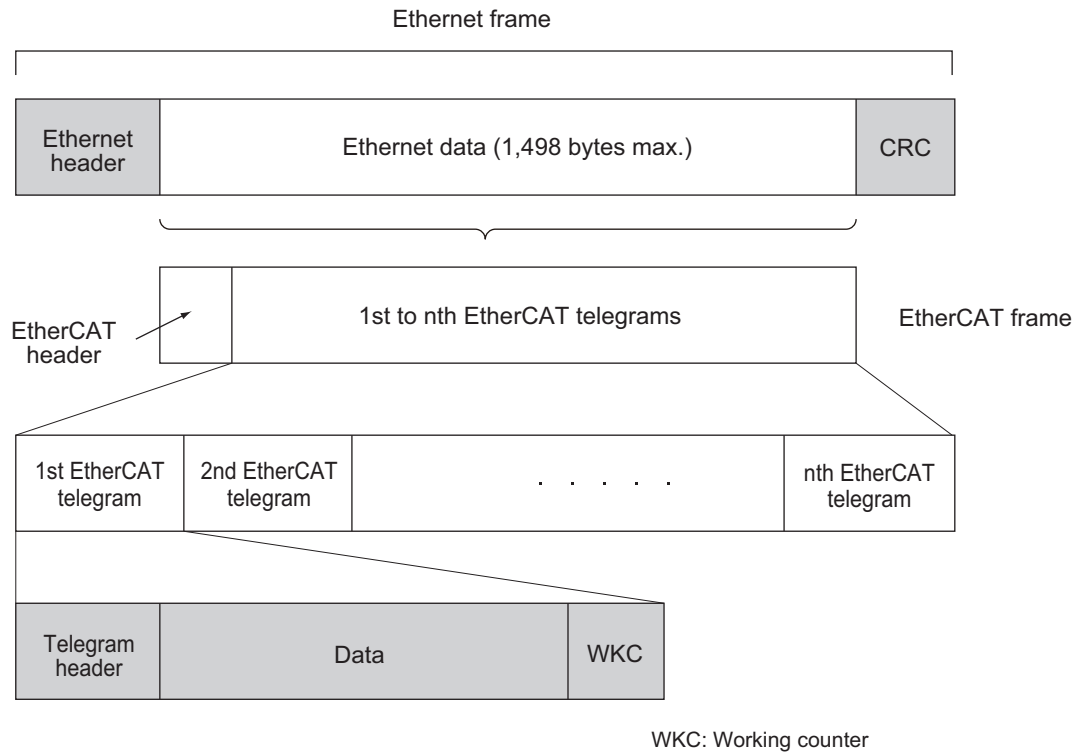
Ethernet frame

Ethernet header

Ethernet data (1,498 bytes max.)

CRC

EtherCAT header

1st to nth EtherCAT telegrams

EtherCAT frame

1st EtherCAT telegram

2nd EtherCAT telegram

. . . . .

nth EtherCAT telegram

Telegram header

Data

WKC

WKC: Working counter